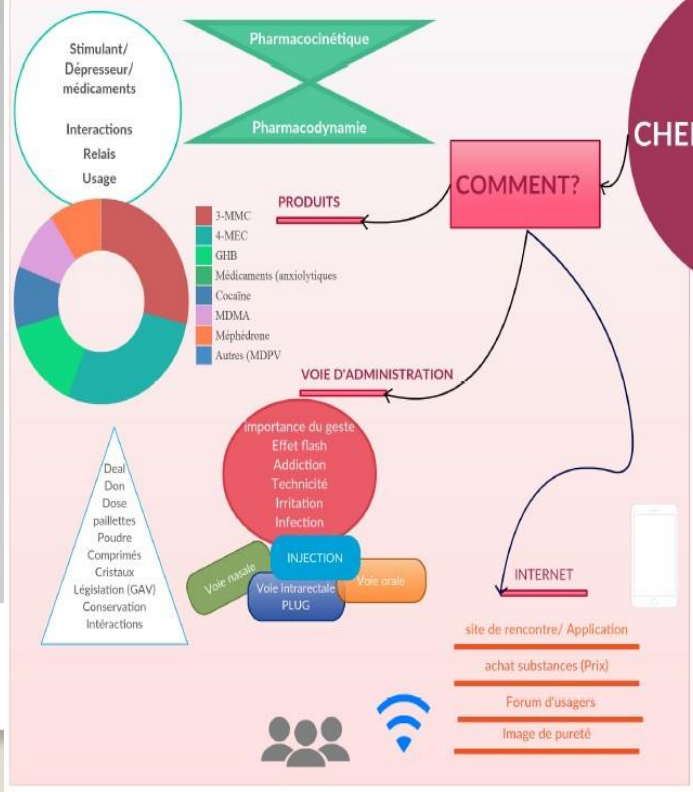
Stimulant/
Dépresseur/
médicaments

Interactions
Relais
Usage

Pharmacocinétique

Pharmacodynamie

CHE

COMMENT?

PRODUITS

3-MMC
4-MEC
GHB
Médicaments (anxiolytiques
Cocaïne
MDMA
Méphédrone
Autres (MDPV

VOIE D'ADMINISTRATION

importance du geste
Effet flash
Addiction
Technicité
Irritation
Infection

INJECTION
Voie nasale
Voie intrarectale
PLUG
Voie orale

Deal
Don
Dose
paillettes
Poudre
Comprimés
Cristaux
Législation (GAV)
Conservation
Intéractions

INTERNET

site de rencontre/ Application
achat substances (Prix)
Forum d'usagers
Image de pureté